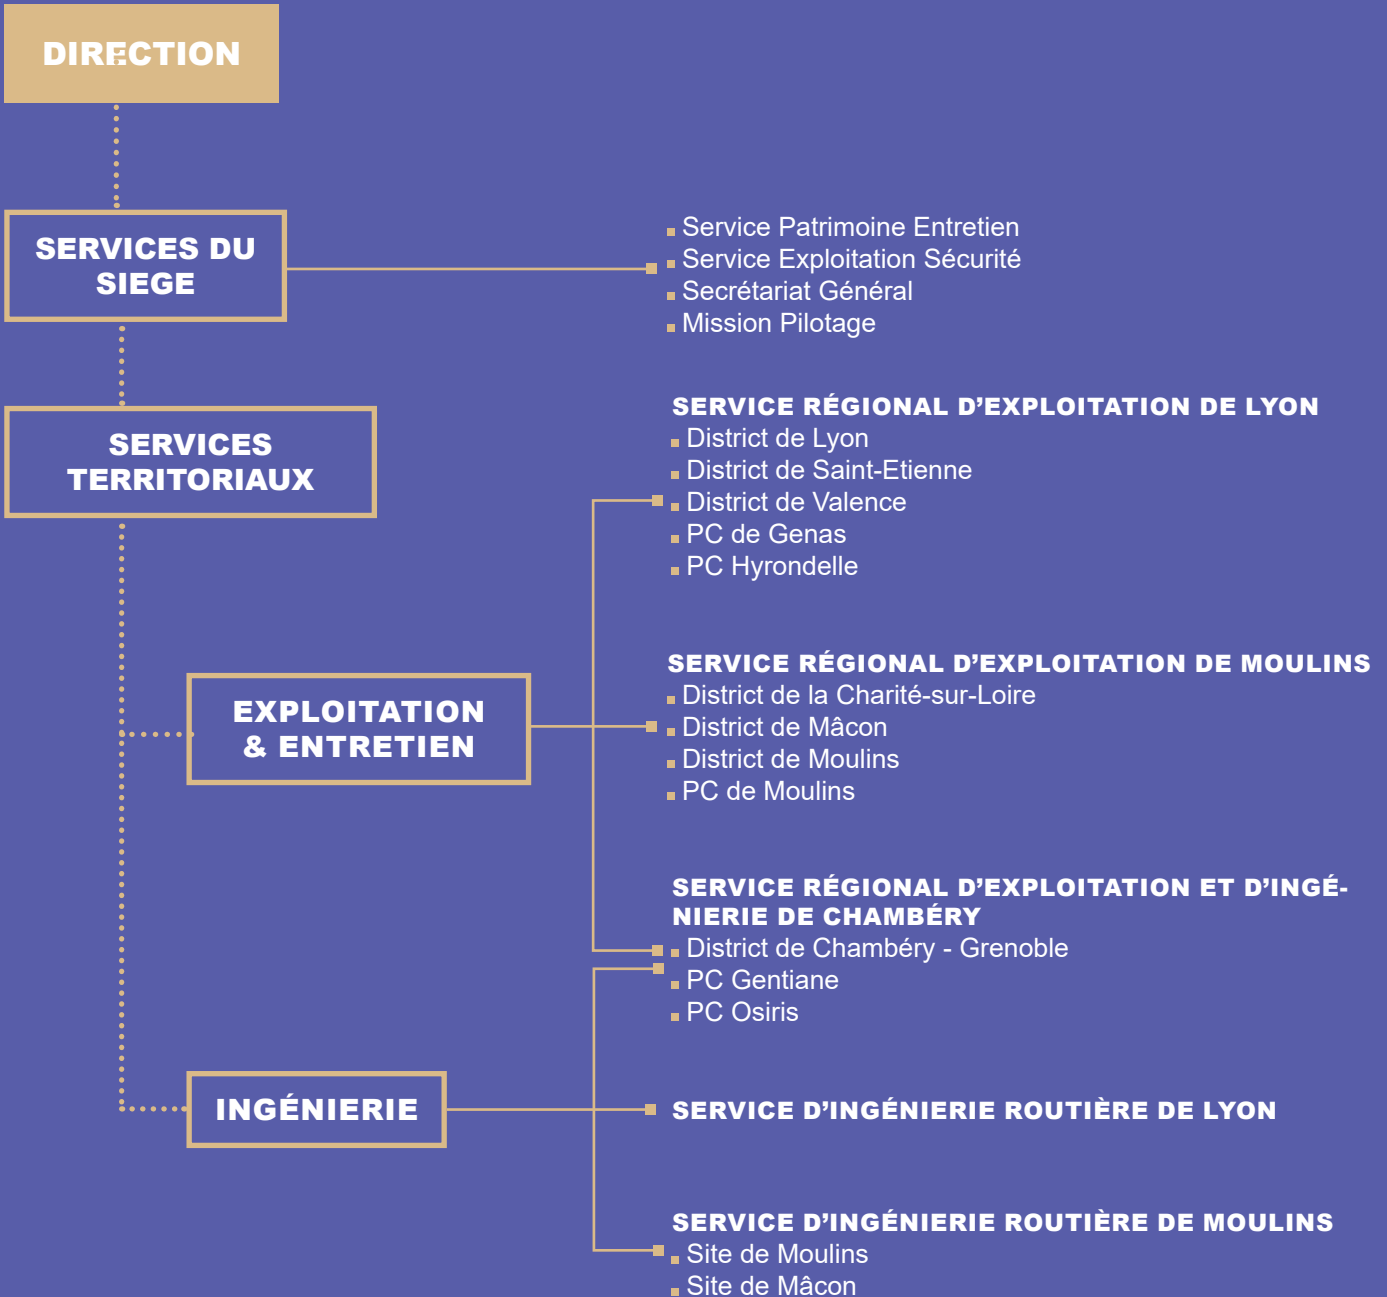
DIRECTION

SERVICES DU SIEGE

Service Patrimoine Entretien
Service Exploitation Sécurité
Secrétariat Général
Mission Pilotage

SERVICES TERRITORIAUX

SERVICE RÉGIONAL D'EXPLOITATION DE LYON
District de Lyon
District de Saint-Etienne
District de Valence
PC de Genas
PC Hyrondelle

EXPLOITATION & ENTRETIEN

SERVICE RÉGIONAL D'EXPLOITATION DE MOULINS
District de la Charité-sur-Loire
District de Mâcon
District de Moulins
PC de Moulins

SERVICE RÉGIONAL D'EXPLOITATION ET D'INGÉNIERIE DE CHAMBÉRY
District de Chambéry - Grenoble
PC Gentiane
PC Osiris

INGÉNIERIE

SERVICE D'INGÉNIERIE ROUTIÈRE DE LYON

SERVICE D'INGÉNIERIE ROUTIÈRE DE MOULINS
Site de Moulins
Site de Mâcon